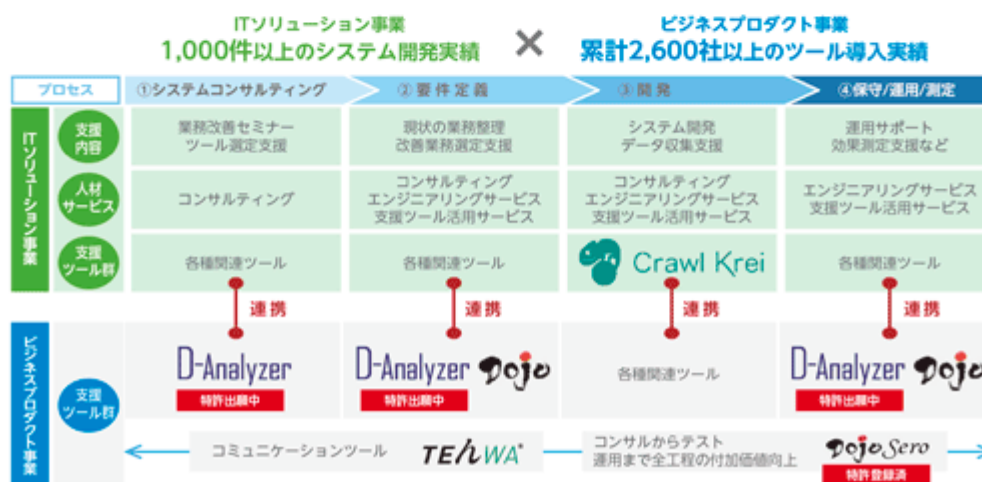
ITソリューション事業
1,000件以上のシステム開発実績

×

ビジネスプロダクト事業
累計2,600社以上のツール導入実績

| プロセス | ①システムコンサルティング | ②要件定義 | ③開発 | ④保守/運用/測定 |
|---|---|---|---|---|
| 支援内容 | 業務改善セミナー ツール選定支援 | 現状の業務整理 改善業務選定支援 | システム開発 データ収集支援 | 運用サポート 効果測定支援など |
| 人材サービス | コンサルティング | コンサルティング エンジニアリングサービス 支援ツール活用サービス | コンサルティング エンジニアリングサービス 支援ツール活用サービス | エンジニアリングサービス 支援ツール活用サービス |
| 支援ツール群 | 各種関連ツール | 各種関連ツール | Crawl Krei | 各種関連ツール |

ITソリューション事業

連携 連携 連携 連携

ビジネスプロダクト事業

支援ツール群

D-Analyzer 特許出願中

D-Analyzer Dojo 特許出願中

各種関連ツール

D-Analyzer Dojo 特許出願中

コミュニケーションツール TEんWA

コンサルからテスト運用まで全工程の付加価値向上

Dojo Sero 特許登録済